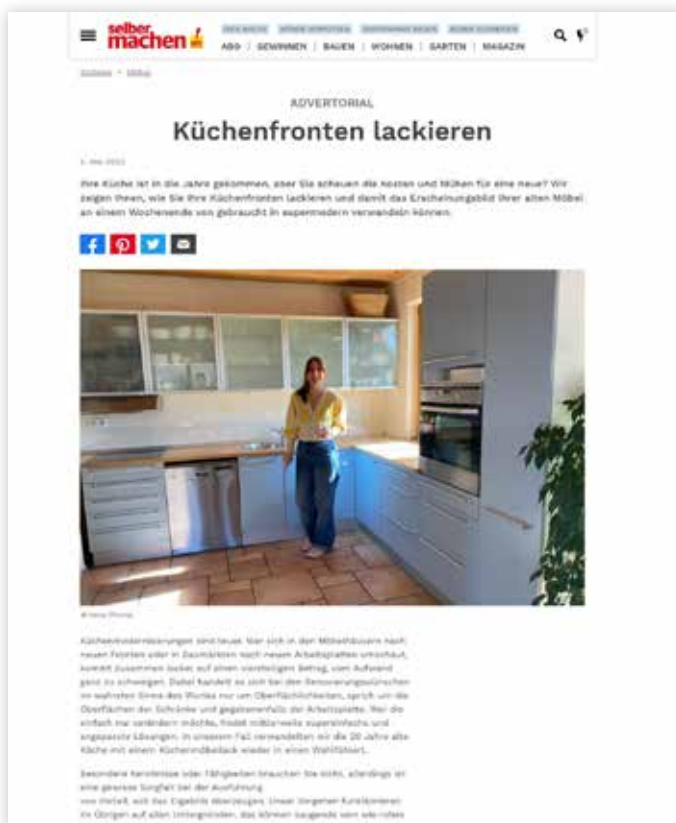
selber machen

ABO | GEWINNEN | BAUEN | WOHNEN | GARTEN | MAGAZIN

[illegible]

ADVERTORIAL

Küchenfronten lackieren

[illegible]

Ihre Küche ist in die Jahre gekommen, aber Sie scheuen die Kosten und Mühen für eine neue? Wir zeigen Ihnen, wie Sie Ihre Küchenfronten lackieren und damit das Erscheinungsbild Ihrer alten Möbel an einem Wochenende von gebraucht in supermodern verwandeln können.

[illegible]

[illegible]

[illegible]